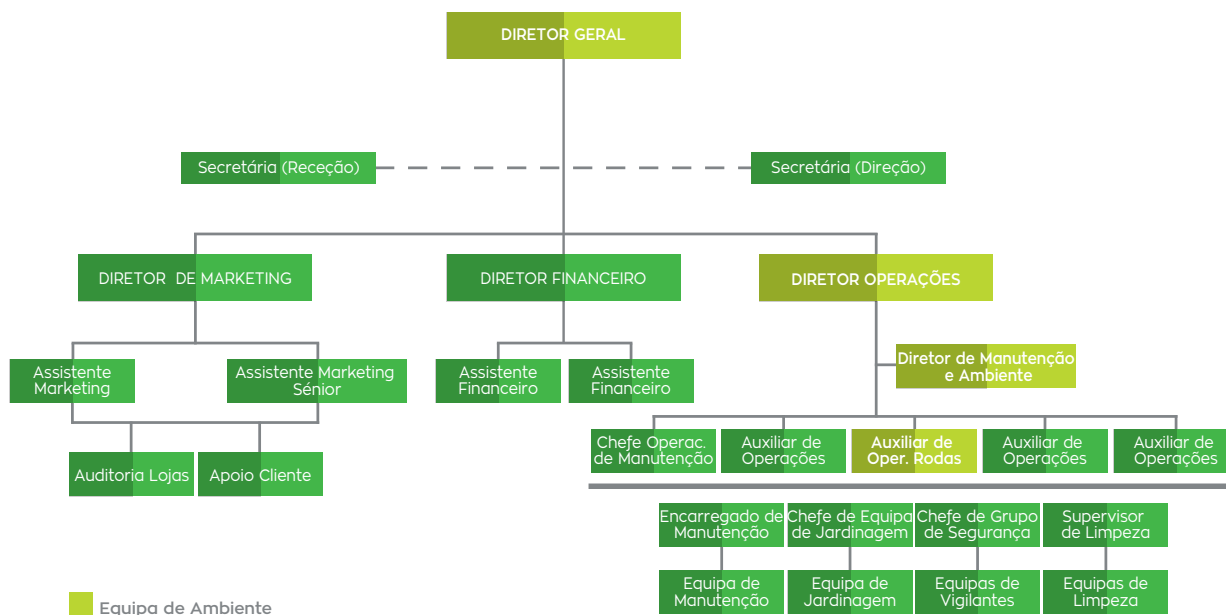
DIRETOR GERAL

Secretária (Receção)

Secretária (Direção)

DIRETOR DE MARKETING

DIRETOR FINANCEIRO

DIRETOR OPERAÇÕES

Assistente Marketing

Assistente Marketing Sénior

Assistente Financeiro

Assistente Financeiro

Diretor de Manutenção e Ambiente

Auditoria Lojas

Apoio Cliente

Chefe Operac. de Manutenção

Auxiliar de Operações

Auxiliar de Oper. Rodas

Auxiliar de Operações

Auxiliar de Operações

Encarregado de Manutenção

Chefe de Equipa de Jardinagem

Chefe de Grupo de Segurança

Supervisor de Limpeza

Equipa de Manutenção

Equipa de Jardinagem

Equipas de Vigilantes

Equipas de Limpeza

Equipa de Ambiente